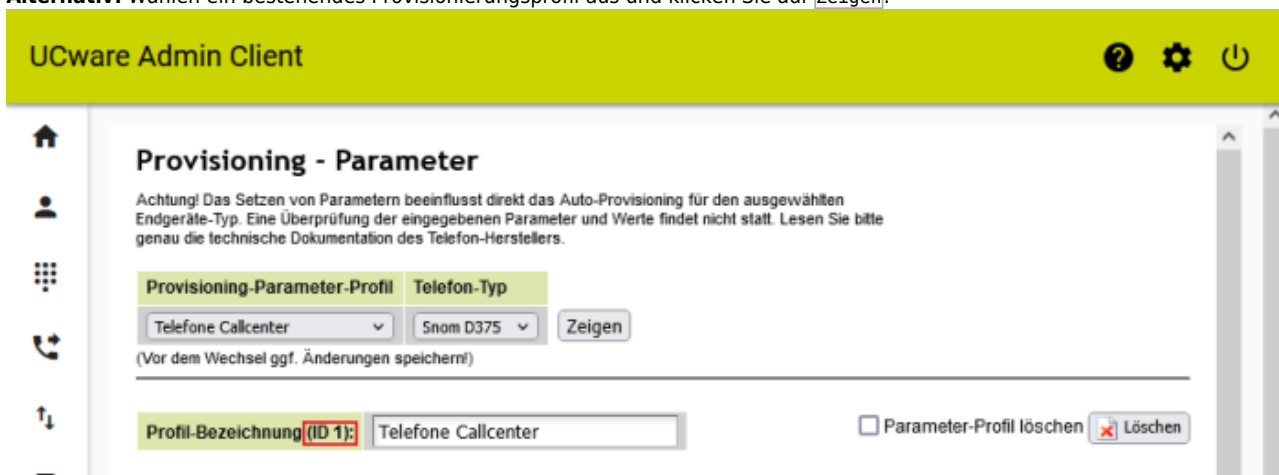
UCware Admin Client

Provisioning - Parameter

Achtung! Das Setzen von Parametern beeinflusst direkt das Auto-Provisioning für den ausgewählten Endgeräte-Typ. Eine Überprüfung der eingegebenen Parameter und Werte findet nicht statt. Lesen Sie bitte genau die technische Dokumentation des Telefon-Herstellers.

| Provisioning-Parameter-Profil | Telefon-Typ | |
|---|---|---|
| Telefone Callcenter | Snom D375 | Zeigen |

(Vor dem Wechsel ggf. Änderungen speichern!)

Profil-Bezeichnung (ID 1): Telefone Callcenter

Parameter-Profil löschen Löschen